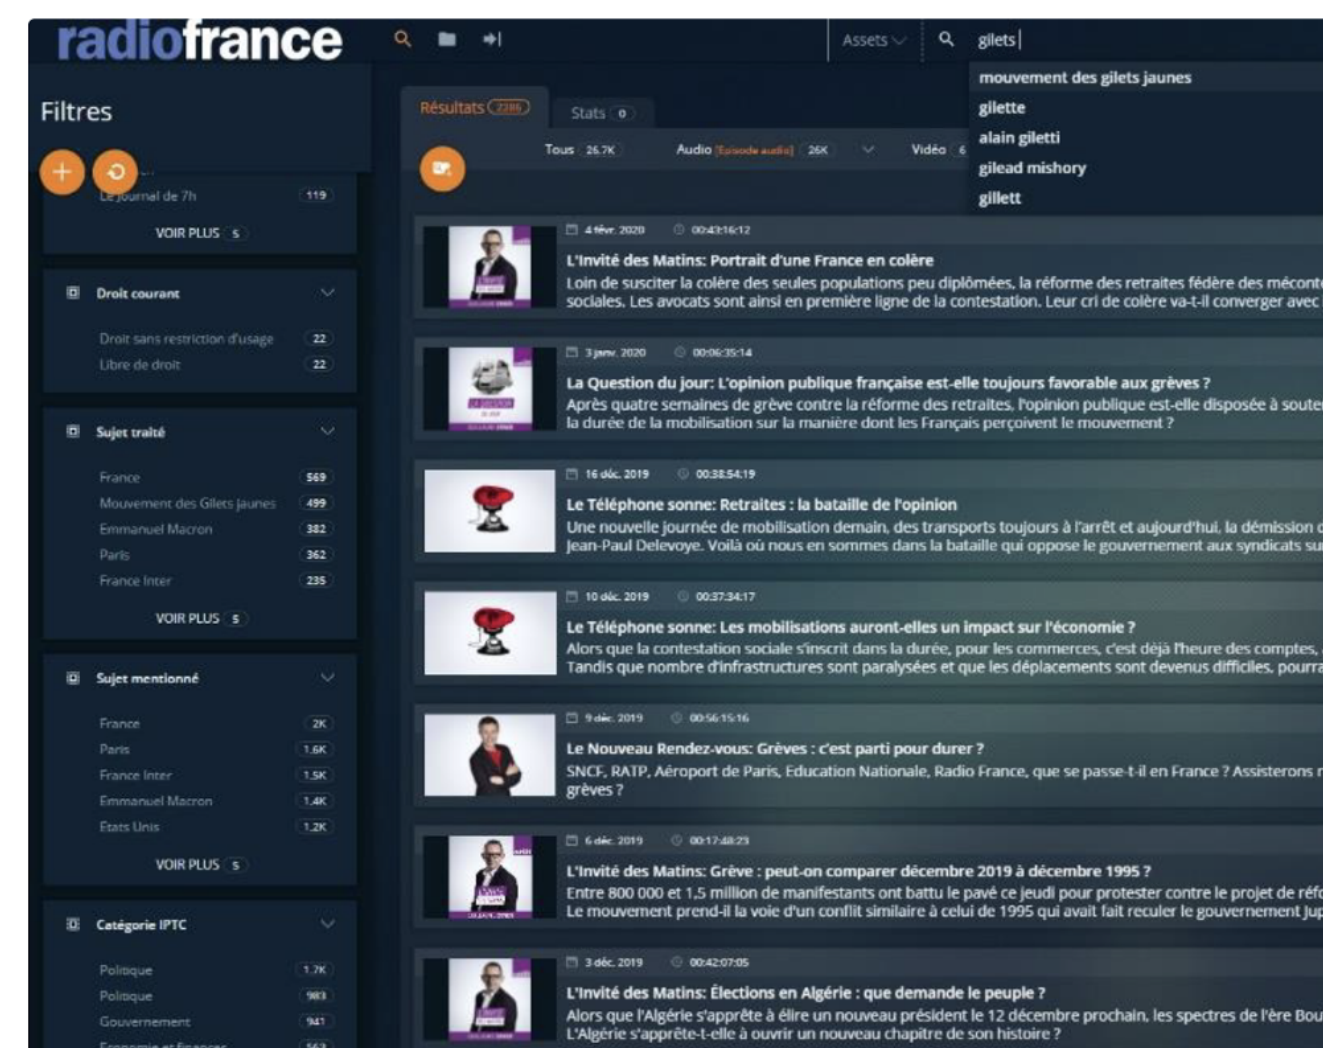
radiofrance

Assets gilets|

mouvement des gilets jaunes
gilette
alain giletti
gilead mishory
gillett

Filtres

Le journal de 7h 119
VOIR PLUS 5

Droit courant
Droit sans restriction d'usage 22
Libre de droit 22

Sujet traité
France 569
Mouvement des Gilets jaunes 499
Emmanuel Macron 382
Paris 362
France Inter 235
VOIR PLUS 5

Sujet mentionné
France 2K
Paris 1.6K
France Inter 1.5K
Emmanuel Macron 1.4K
Etats Unis 1.2K
VOIR PLUS 5

Catégorie IPTC
Politique 1.7K
Politique 983
Gouvernement 941
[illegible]

Résultats 7286
Stats 0
Tous 26.7K
Audio [Episode audio] 26K
Vidéo 6

4 févr. 2020 00:43:16:12
L'invité des Matins: Portrait d'une France en colère
Loin de susciter la colère des seules populations peu diplômées, la réforme des retraites fédère des méconte
sociales. Les avocats sont ainsi en première ligne de la contestation. Leur cri de colère va-t-il converger avec

3 janv. 2020 00:06:35:14
La Question du jour: L'opinion publique française est-elle toujours favorable aux grèves ?
Après quatre semaines de grève contre la réforme des retraites, l'opinion publique est-elle disposée à souter
la durée de la mobilisation sur la manière dont les Français perçoivent le mouvement ?

16 déc. 2019 00:38:54:19
Le Téléphone sonne: Retraites : la bataille de l'opinion
Une nouvelle journée de mobilisation demain, des transports toujours à l'arrêt et aujourd'hui, la démission d
Jean-Paul Delevoye. Voilà où nous en sommes dans la bataille qui oppose le gouvernement aux syndicats su

10 déc. 2019 00:37:34:17
Le Téléphone sonne: Les mobilisations auront-elles un impact sur l'économie ?
Alors que la contestation sociale s'inscrit dans la durée, pour les commerces, c'est déjà l'heure des comptes,
Tandis que nombre d'infrastructures sont paralysées et que les déplacements sont devenus difficiles, pourra

9 déc. 2019 00:56:15:16
Le Nouveau Rendez-vous: Grèves : c'est parti pour durer ?
SNCF, RATP, Aéroport de Paris, Education Nationale, Radio France, que se passe-t-il en France ? Assisterons r
grèves ?

6 déc. 2019 00:17:48:23
L'invité des Matins: Grève : peut-on comparer décembre 2019 à décembre 1995 ?
Entre 800 000 et 1,5 million de manifestants ont battu le pavé ce jeudi pour protester contre le projet de réfo
Le mouvement prend-il la voie d'un conflit similaire à celui de 1995 qui avait fait reculer le gouvernement Jup

3 déc. 2019 00:42:07:05
L'invité des Matins: Élections en Algérie : que demande le peuple ?
Alors que l'Algérie s'apprête à élire un nouveau président le 12 décembre prochain, les spectres de l'ère Bou
L'Algérie s'apprête-t-elle à ouvrir un nouveau chapitre de son histoire ?